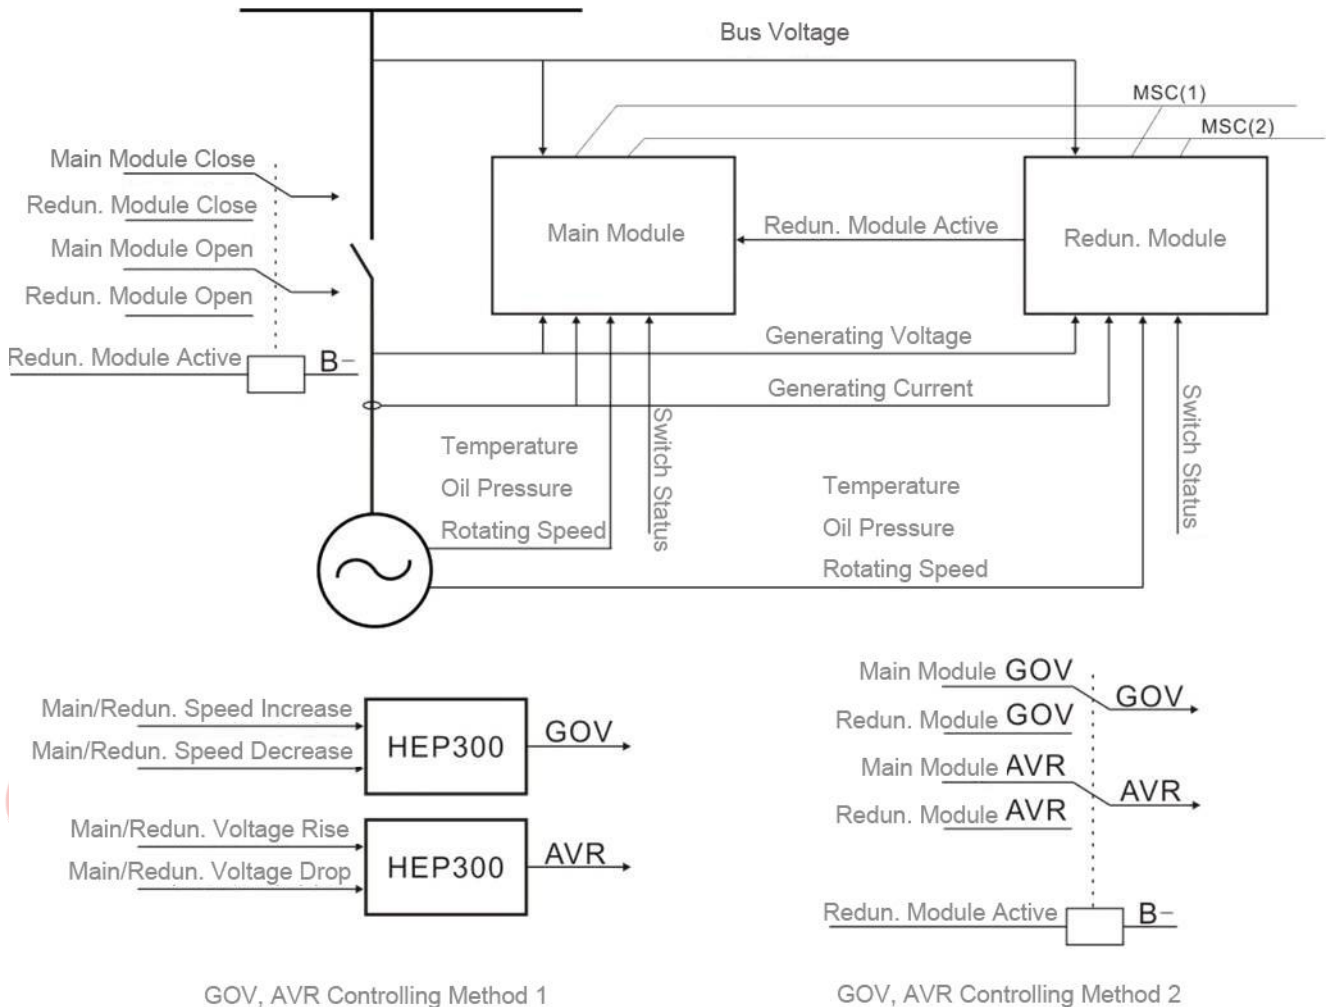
Bus Voltage

MSC(1)

MSC(2)

Main Module Close

Redun. Module Close

Main Module Open

Redun. Module Open

Redun. Module Active

B−

Main Module

Redun. Module Active

Redun. Module

Generating Voltage

Generating Current

Temperature

Oil Pressure

Rotating Speed

Switch Status

Temperature

Oil Pressure

Rotating Speed

Switch Status

Main/Redun. Speed Increase

Main/Redun. Speed Decrease

HEP300

GOV

Main/Redun. Voltage Rise

Main/Redun. Voltage Drop

HEP300

AVR

GOV, AVR Controlling Method 1

Main Module GOV

Redun. Module GOV

GOV

Main Module AVR

Redun. Module AVR

AVR

Redun. Module Active

B−

GOV, AVR Controlling Method 2